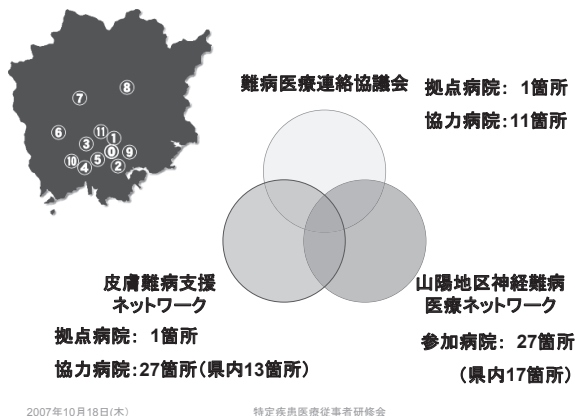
⑦ ⑧ ⑥ ⑪ ① ③ ⓪ ⑨ ⑩ ④ ⑤ ②

難病医療連絡協議会

拠点病院： 1箇所

協力病院：11箇所

皮膚難病支援ネットワーク

拠点病院： 1箇所

協力病院：27箇所（県内13箇所）

山陽地区神経難病医療ネットワーク

参加病院： 27箇所

（県内17箇所）

2007年10月18日(木)

特定疾患医療従事者研修会